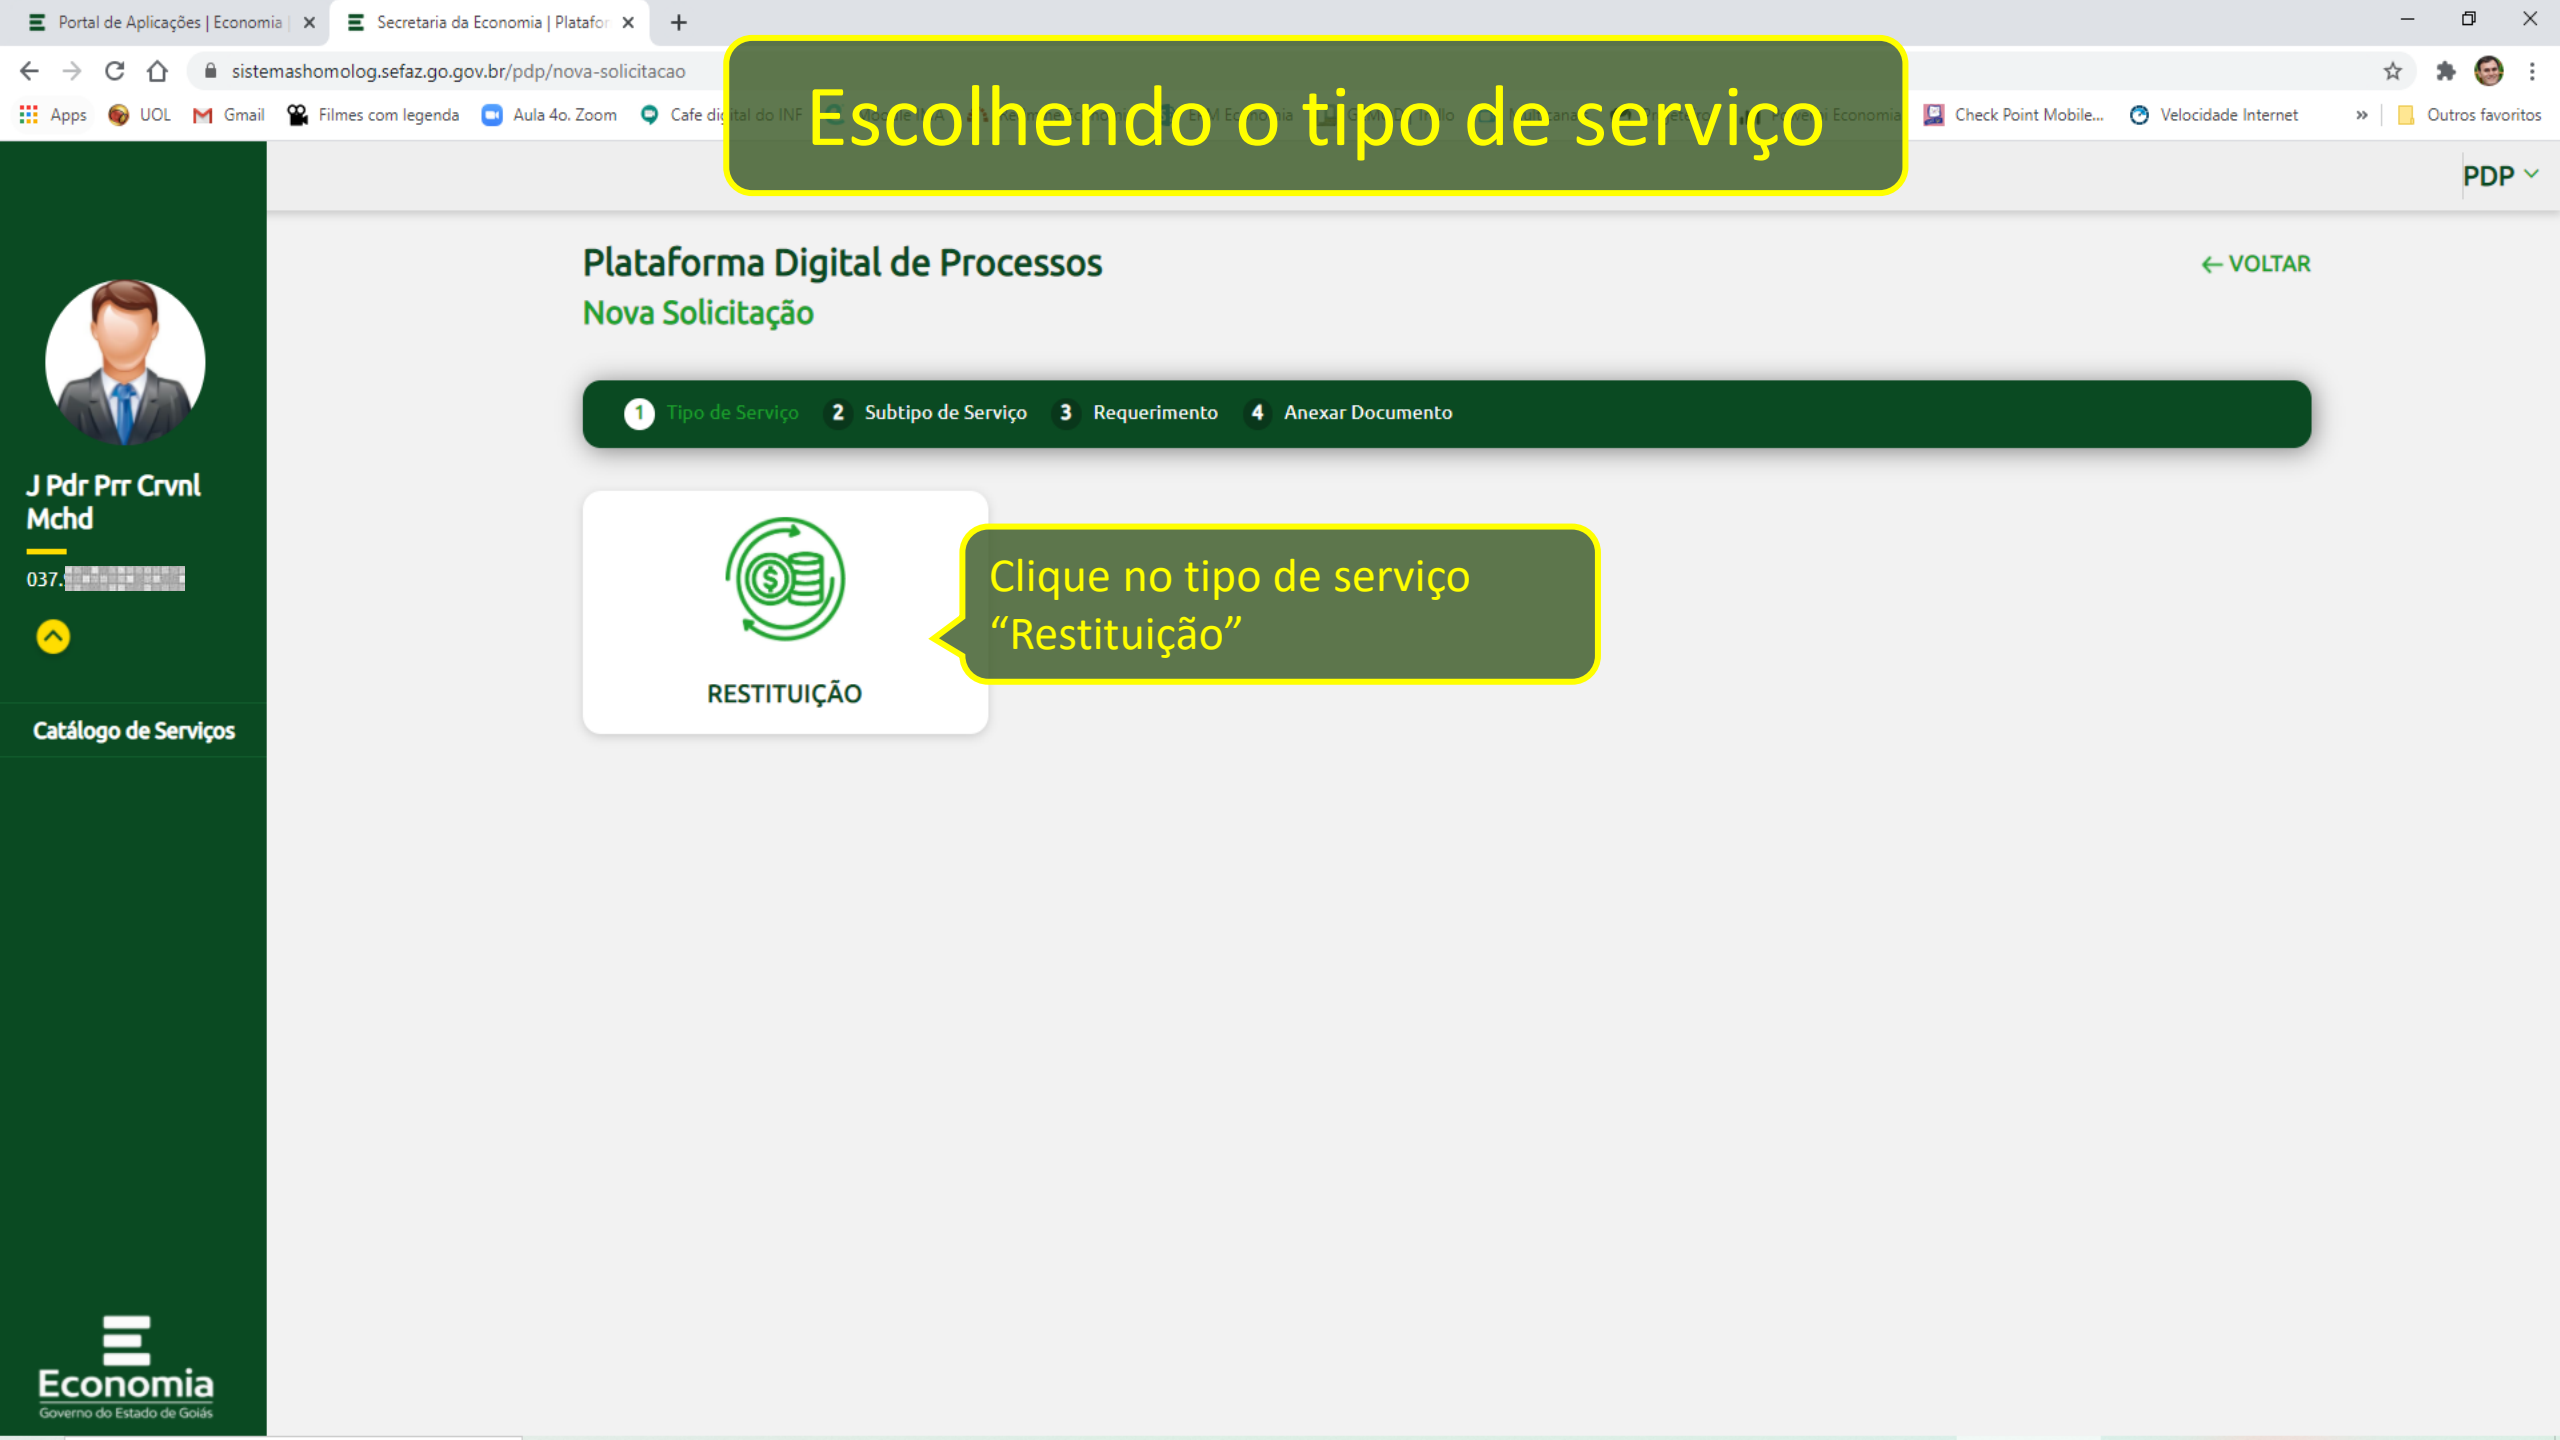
Portal de Aplicações | Economia | ×
Secretaria da Economia | Platafor ×
+

sistemashomolog.sefaz.go.gov.br/pdp/nova-solicitacao

Apps UOL Gmail Filmes com legenda Aula 4o. Zoom Cafe di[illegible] Check Point Mobile... Velocidade Internet » Outros favoritos

Escolhendo o tipo de serviço

PDP

J Pdr Prr Crvnl Mchd

037.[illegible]

Catálogo de Serviços

Economia
Governo do Estado de Goiás

Plataforma Digital de Processos
Nova Solicitação

← VOLTAR

1 Tipo de Serviço 2 Subtipo de Serviço 3 Requerimento 4 Anexar Documento

RESTITUIÇÃO

Clique no tipo de serviço “Restituição”